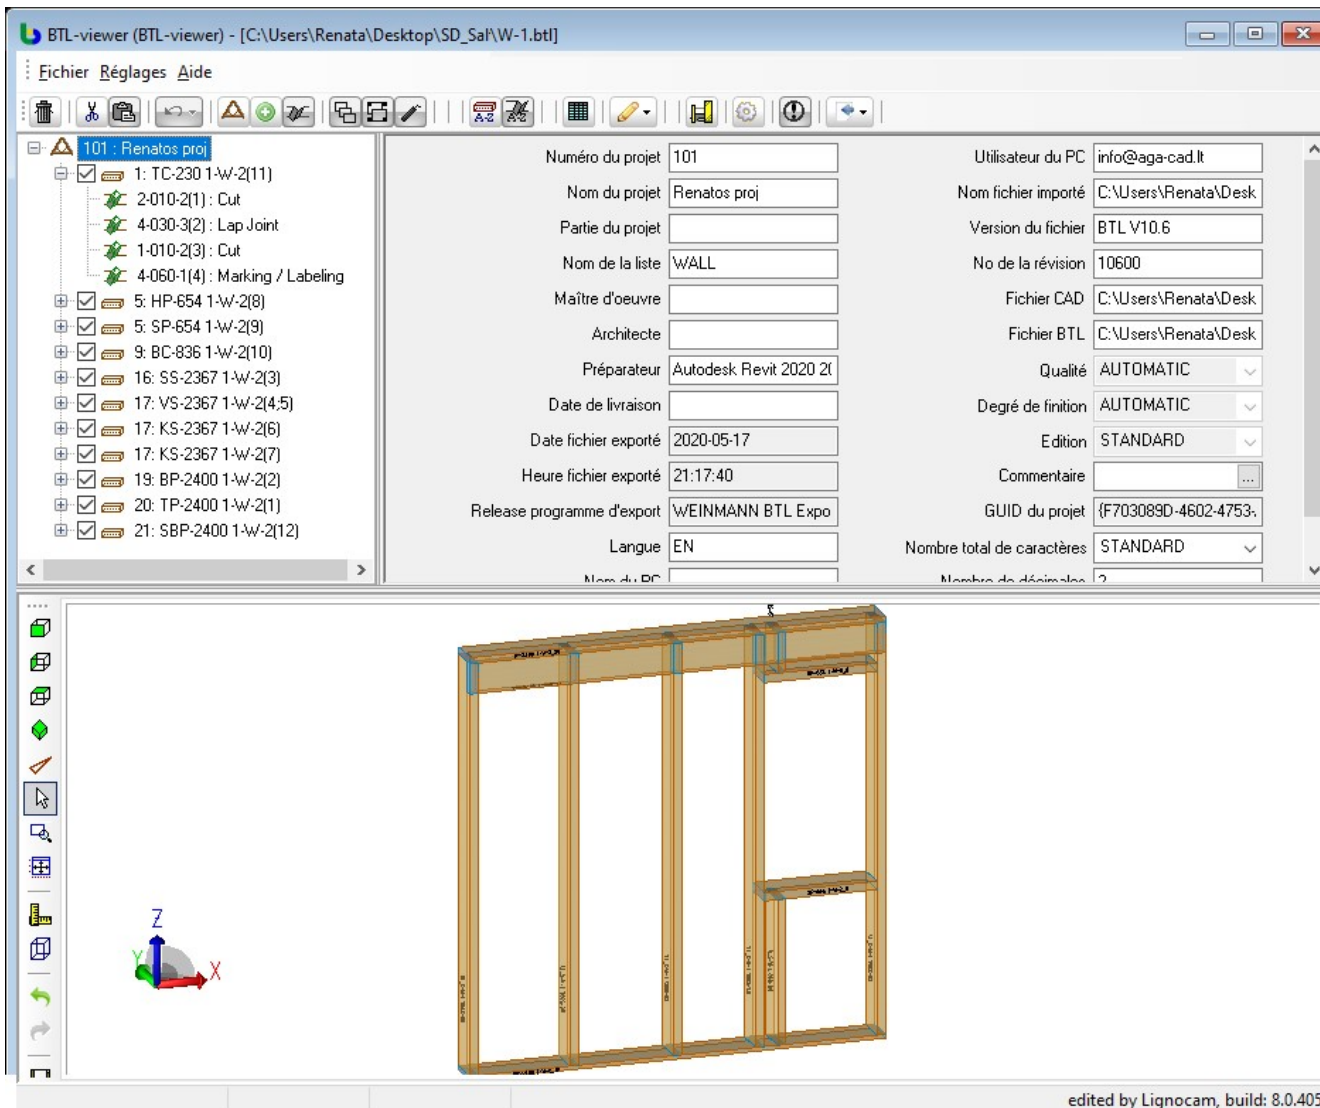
BTL-viewer (BTL-viewer) - [C:\Users\Renata\Desktop\SD_Sal\W-1.btl]

Fichier Réglages Aide

101 : Renatos proj
1: TC-230 1-W-2(11)
2-010-2(1) : Cut
4-030-3(2) : Lap Joint
1-010-2(3) : Cut
4-060-1(4) : Marking / Labeling
5: HP-654 1-W-2(8)
5: SP-654 1-W-2(9)
9: BC-836 1-W-2(10)
16: SS-2367 1-W-2(3)
17: VS-2367 1-W-2(4;5)
17: KS-2367 1-W-2(6)
17: KS-2367 1-W-2(7)
19: BP-2400 1-W-2(2)
20: TP-2400 1-W-2(1)
21: SBP-2400 1-W-2(12)

| | | | |
|---|---|---|---|
| Numéro du projet | 101 | Utilisateur du PC | info@aga-cad.lt |
| Nom du projet | Renatos proj | Nom fichier importé | C:\Users\Renata\Desk |
| Partie du projet | | Version du fichier | BTL V10.6 |
| Nom de la liste | WALL | No de la révision | 10600 |
| Maître d'oeuvre | | Fichier CAD | C:\Users\Renata\Desk |
| Architecte | | Fichier BTL | C:\Users\Renata\Desk |
| Préparateur | Autodesk Revit 2020 2( | Qualité | AUTOMATIC |
| Date de livraison | | Degré de finition | AUTOMATIC |
| Date fichier exporté | 2020-05-17 | Edition | STANDARD |
| Heure fichier exporté | 21:17:40 | Commentaire | ... |
| Release programme d'export | WEINMANN BTL Expo | GUID du projet | {F703089D-4602-4753- |
| Langue | EN | Nombre total de caractères | STANDARD |
| Nom du PC | | Nombre de décimales | 2 |

Z
Y
X

edited by Lignocam, build: 8.0.405